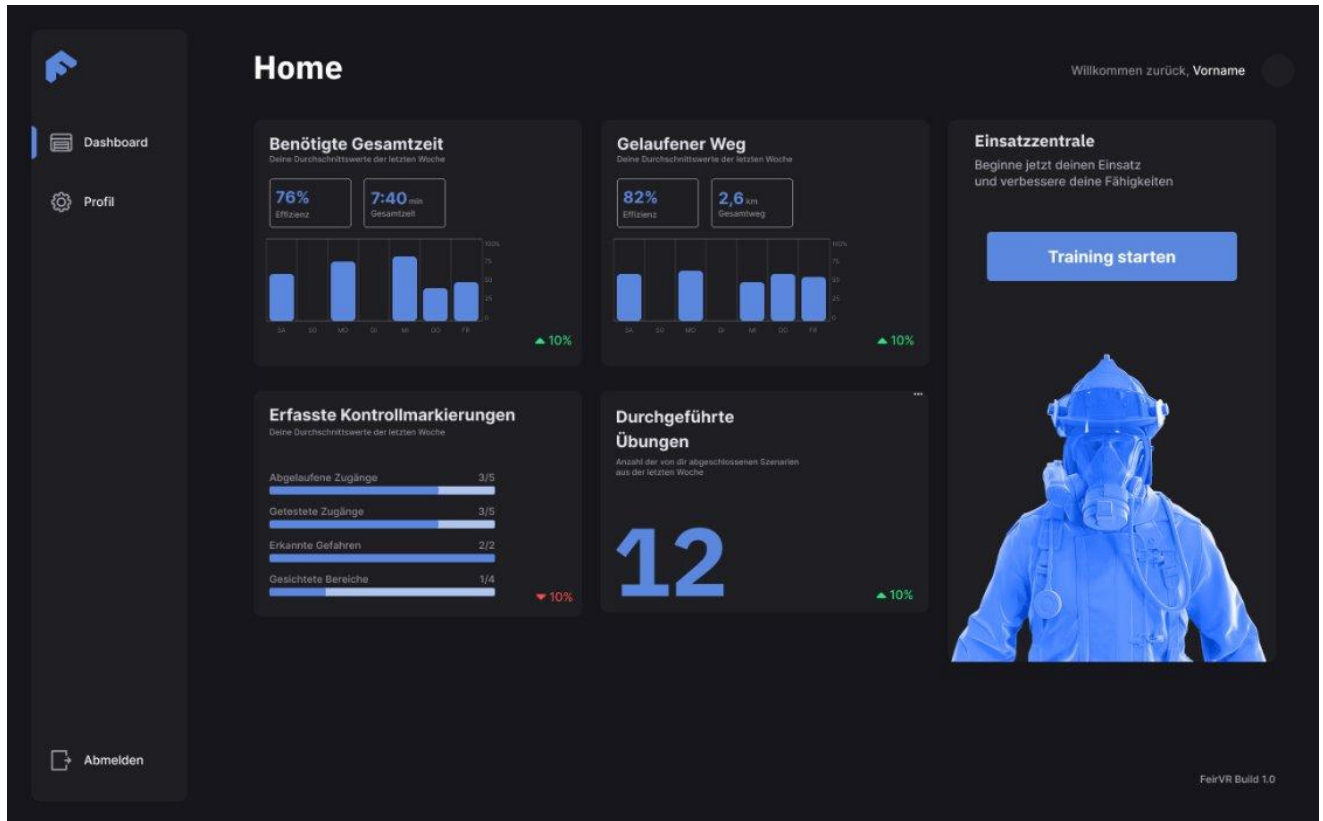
Dashboard

Profil

Abmelden

Home

Willkommen zurück, Vorname

Benötigte Gesamtzeit
Deine Durchschnittswerte der letzten Woche

76%
Effizienz

7:40 min
Gesamtzeit

100%
75
50
25
0

SA SO MO DI MI DO FR

▲10%

Gelaufener Weg
Deine Durchschnittswerte der letzten Woche

82%
Effizienz

2,6 km
Gesamtweg

100%
75
50
25
0

SA SO MO DI MI DO FR

▲10%

Einsatzzentrale
Beginne jetzt deinen Einsatz und verbessere deine Fähigkeiten

Training starten

Erfasste Kontrollmarkierungen
Deine Durchschnittswerte der letzten Woche

Abgelaufene Zugänge 3/5
Getestete Zugänge 3/5
Erkannte Gefahren 2/2
Gesichtete Bereiche 1/4

▼10%

Durchgeführte Übungen
Anzahl der von dir abgeschlossenen Szenarien aus der letzten Woche

12

▲10%

FeirVR Build 1.0